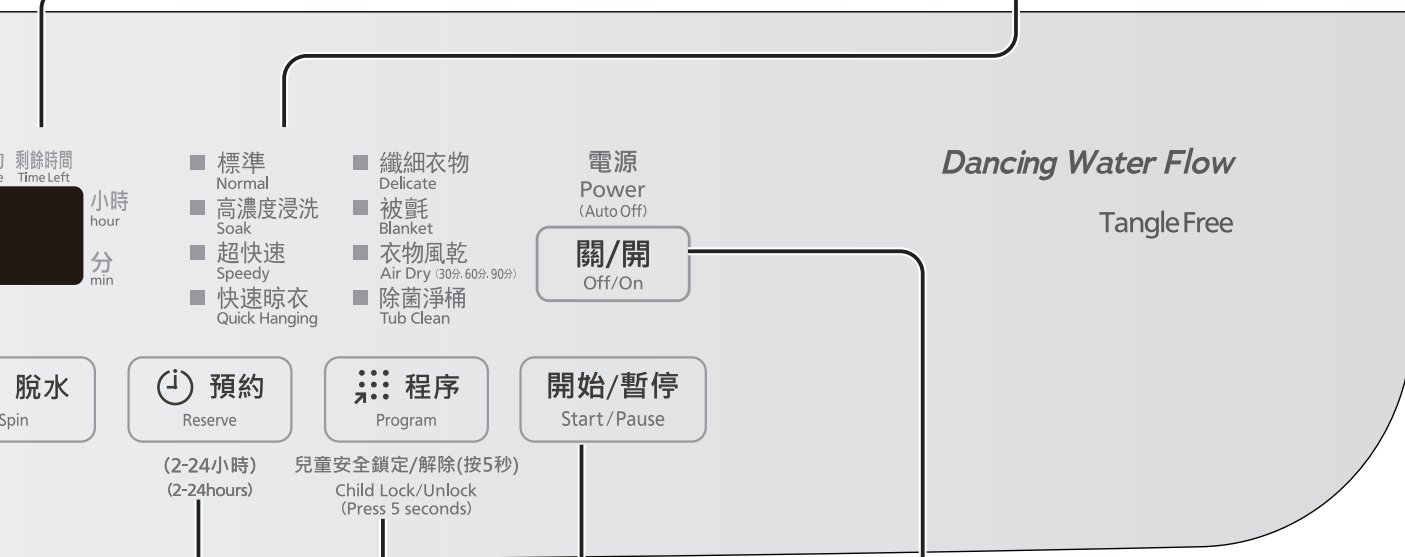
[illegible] 剩餘時間
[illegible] Time Left

小時
hour

分
min

■ 標準
Normal
■ 高濃度浸洗
Soak
■ 超快速
Speedy
■ 快速晾衣
Quick Hanging

■ 纖細衣物
Delicate
■ 被氈
Blanket
■ 衣物風乾
Air Dry (30分.60分.90分)
■ 除菌淨桶
Tub Clean

電源
Power
(Auto Off)

關/開
Off/On

Dancing Water Flow

Tangle Free

脫水
Spin

預約
Reserve

程序
Program

開始/暫停
Start/Pause

(2-24小時)
(2-24hours)

兒童安全鎖定/解除(按5秒)
Child Lock/Unlock
(Press 5 seconds)